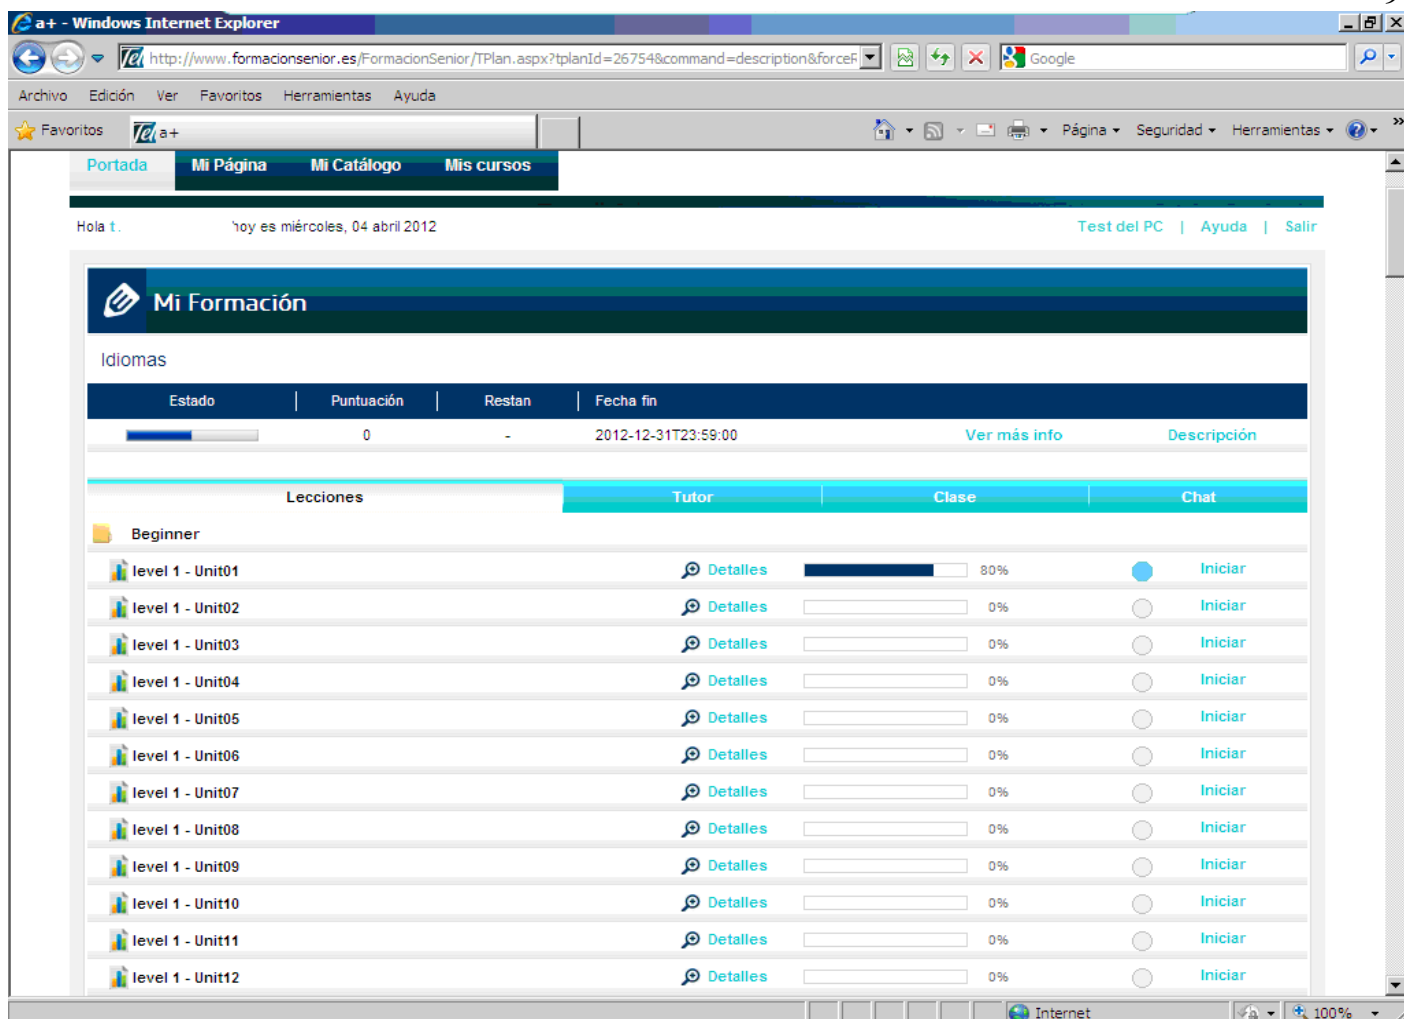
a+ - Windows Internet Explorer

http://www.formacionsenior.es/FormacionSenior/TPlan.aspx?tplanId=26754&command=description&forceF

Google

Archivo Edición Ver Favoritos Herramientas Ayuda

Favoritos a+

Página Seguridad Herramientas

Portada Mi Página Mi Catálogo Mis cursos

Hola t. hoy es miércoles, 04 abril 2012

Test del PC | Ayuda | Salir

Mi Formación

Idiomas

| Estado | Puntuación | Restan | Fecha fin | | |
|---|---|---|---|---|---|
| | 0 | - | 2012-12-31T23:59:00 | Ver más info | Descripción |

Lecciones Tutor Clase Chat

Beginner

| | | | | |
|---|---|---|---|---|
| level 1 - Unit01 | Detalles | 80% | | Iniciar |
| level 1 - Unit02 | Detalles | 0% | | Iniciar |
| level 1 - Unit03 | Detalles | 0% | | Iniciar |
| level 1 - Unit04 | Detalles | 0% | | Iniciar |
| level 1 - Unit05 | Detalles | 0% | | Iniciar |
| level 1 - Unit06 | Detalles | 0% | | Iniciar |
| level 1 - Unit07 | Detalles | 0% | | Iniciar |
| level 1 - Unit08 | Detalles | 0% | | Iniciar |
| level 1 - Unit09 | Detalles | 0% | | Iniciar |
| level 1 - Unit10 | Detalles | 0% | | Iniciar |
| level 1 - Unit11 | Detalles | 0% | | Iniciar |
| level 1 - Unit12 | Detalles | 0% | | Iniciar |

Internet 100%